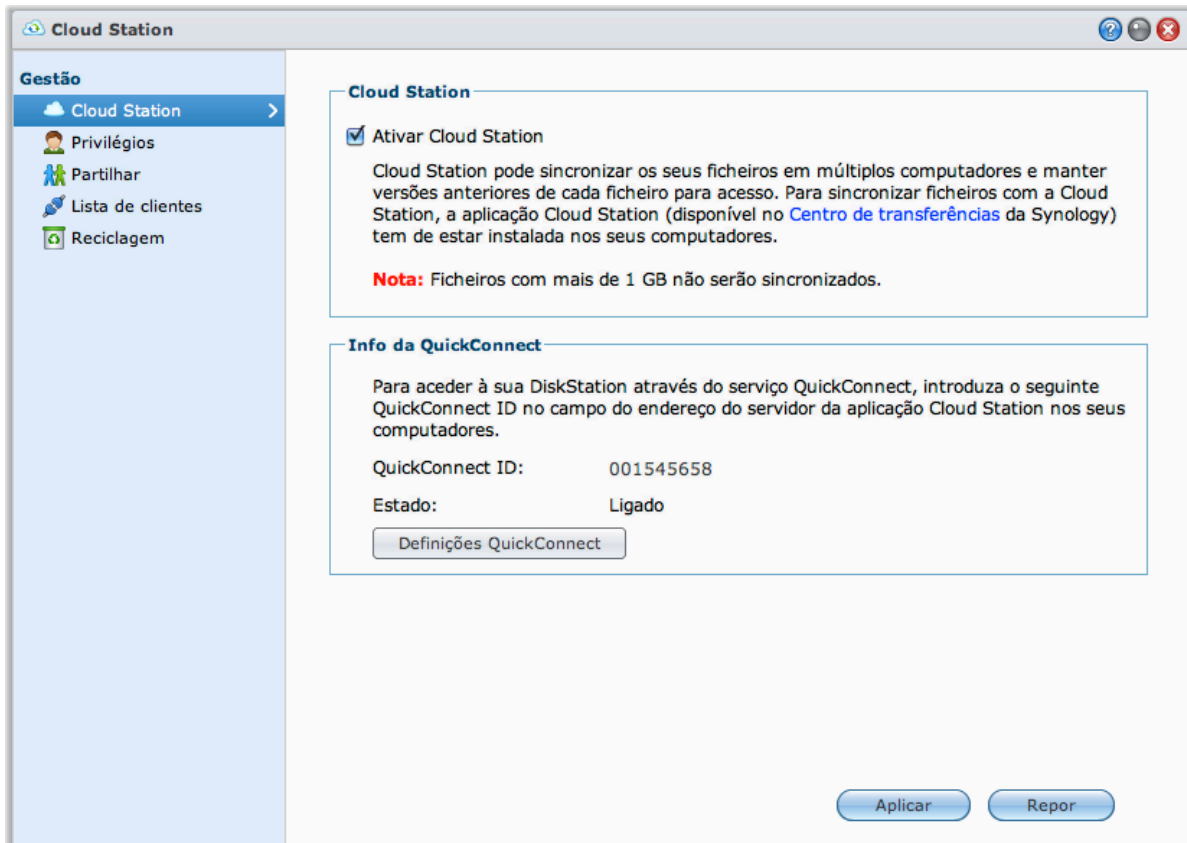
Cloud Station

Gestão
Cloud Station
Privilégios
Partilhar
Lista de clientes
Reciclagem

Cloud Station

Ativar Cloud Station

Cloud Station pode sincronizar os seus ficheiros em múltiplos computadores e manter versões anteriores de cada ficheiro para acesso. Para sincronizar ficheiros com a Cloud Station, a aplicação Cloud Station (disponível no Centro de transferências da Synology) tem de estar instalada nos seus computadores.

Nota: Ficheiros com mais de 1 GB não serão sincronizados.

Info da QuickConnect

Para aceder à sua DiskStation através do serviço QuickConnect, introduza o seguinte QuickConnect ID no campo do endereço do servidor da aplicação Cloud Station nos seus computadores.

QuickConnect ID: 001545658

Estado: Ligado

Definições QuickConnect

Aplicar
Repor